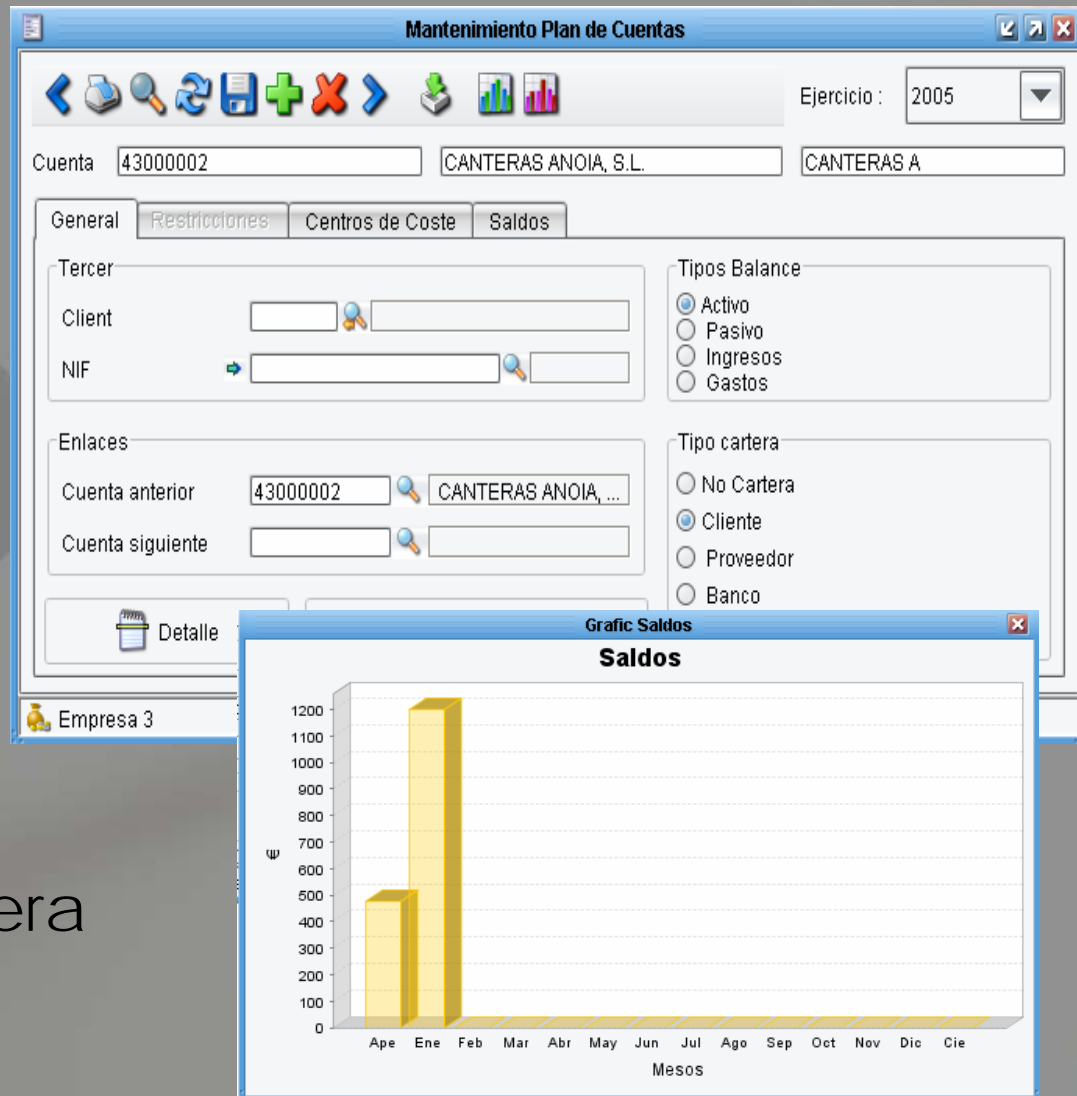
Mantenimiento Plan de Cuentas

Ejercicio : 2005

Cuenta 43000002 CANTERAS ANOIA, S.L. CANTERAS A

General Restricciones Centros de Coste Saldos

Tercer
Client
NIF

Tipos Balance
Activo
Pasivo
Ingresos
Gastos

Enlaces
Cuenta anterior 43000002 CANTERAS ANOIA, ...
Cuenta siguiente

Tipo cartera
No Cartera
Cliente
Proveedor
Banco

Detalle

Empresa 3

era

Grafic Saldos

Saldos

1200
1100
1000
900
800
700
600
500
400
300
200
100
0

€

Ape Ene Feb Mar Abr May Jun Jul Ago Sep Oct Nov Dic Cie

Mesos